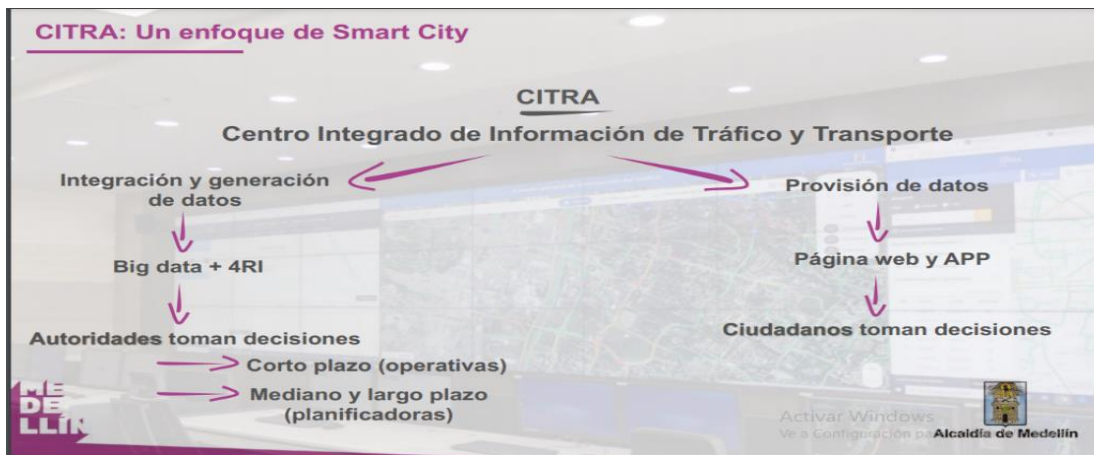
CITRA: Un enfoque de Smart City

CITRA
Centro Integrado de Información de Tráfico y Transporte

Integración y generación de datos

Big data + 4RI

Autoridades toman decisiones

Corto plazo (operativas)

Mediano y largo plazo (planificadoras)

Provisión de datos

Página web y APP

Ciudadanos toman decisiones

ME DE LLIN

Activar Windows
Ve a Configuración pa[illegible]

Alcaldía de Medellín